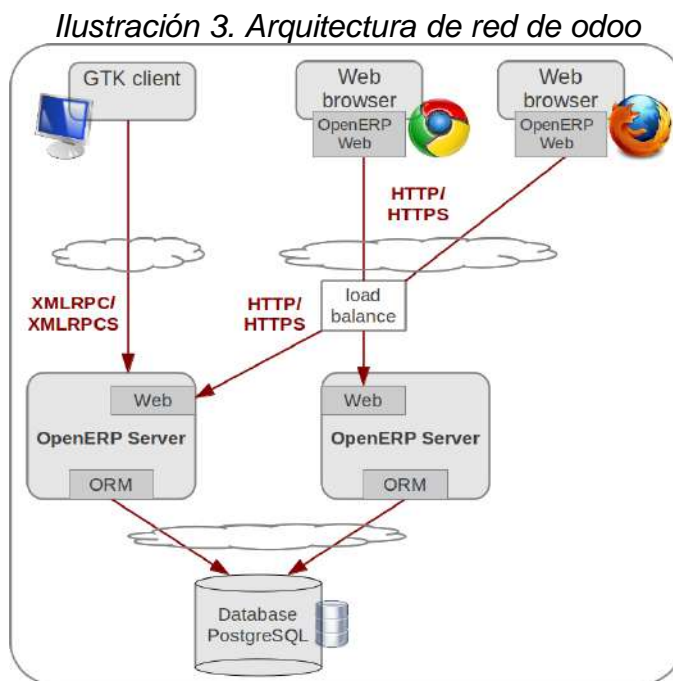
Ilustración 3. Arquitectura de red de odoo

GTK client

Web browser
OpenERP Web

Web browser
OpenERP Web

HTTP/ HTTPS

XMLRPC/ XMLRPCS

HTTP/ HTTPS

load balance

Web
OpenERP Server
ORM

Web
OpenERP Server
ORM

Database PostgreSQL